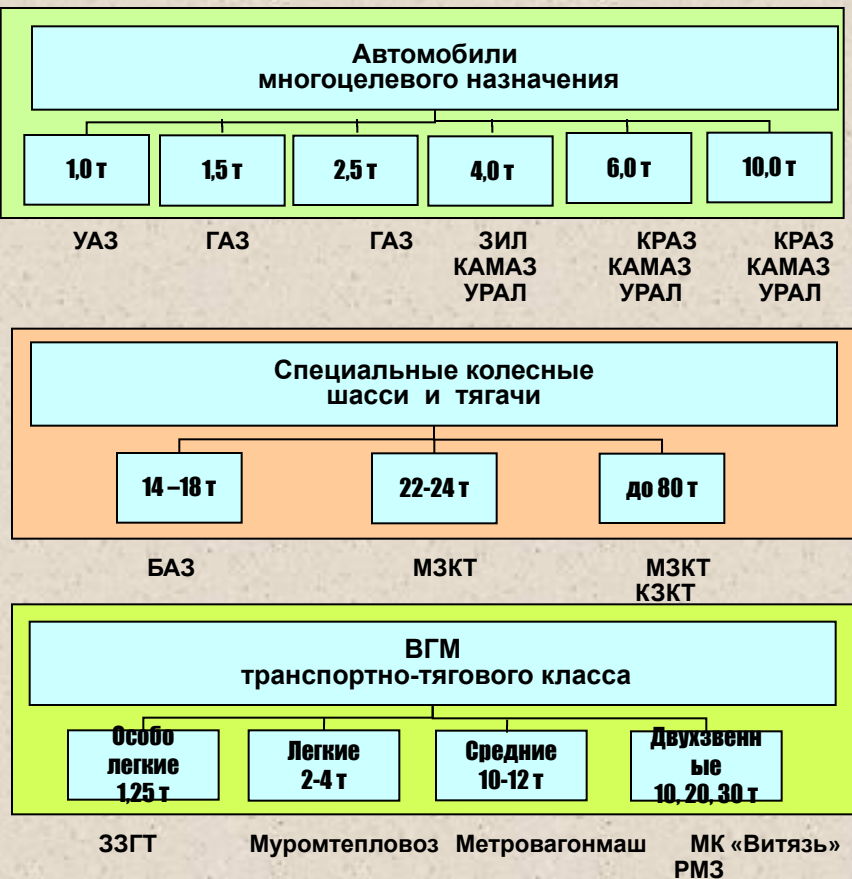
Автомобили
многоцелевого назначения

1,0 т
1,5 т
2,5 т
4,0 т
6,0 т
10,0 т

УАЗ
ГАЗ
ГАЗ
ЗИЛ
КАМАЗ
УРАЛ
КРАЗ
КАМАЗ
УРАЛ
КРАЗ
КАМАЗ
УРАЛ

Специальные колесные
шасси и тягачи

14 –18 т
22-24 т
до 80 т

БАЗ
МЗКТ
МЗКТ
КЗКТ

ВГМ
транспортно-тягового класса

Особо легкие 1,25 т
Легкие 2-4 т
Средние 10-12 т
Двухзвенные 10, 20, 30 т

ЗЗГТ
Муромтепловоз
Метровагонмаш
МК «Витязь»
РМЗ